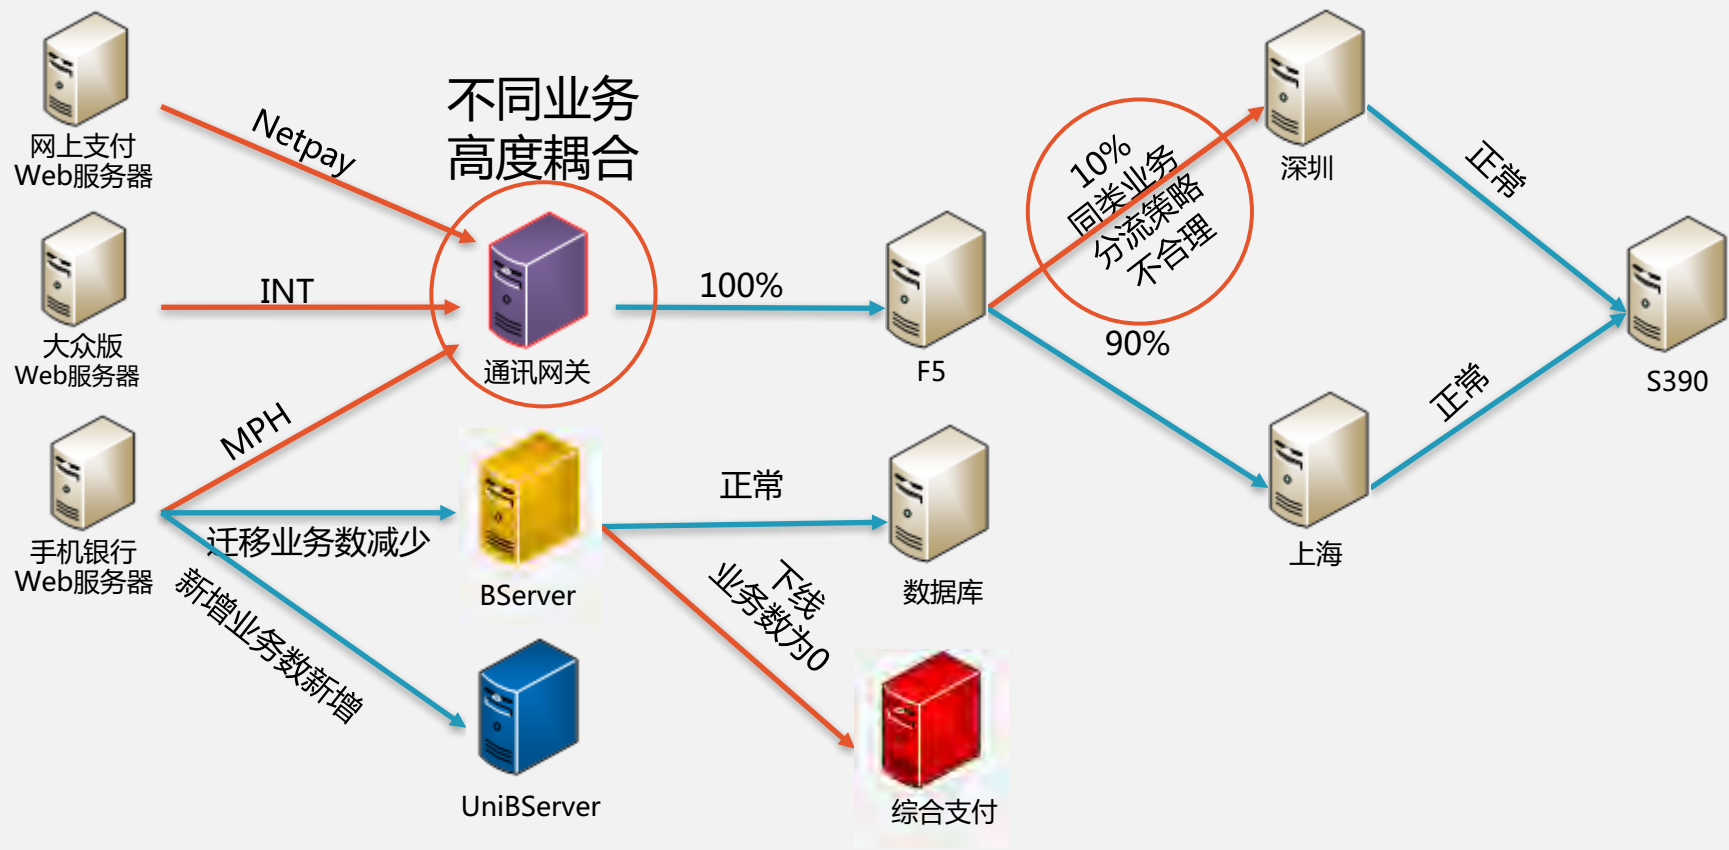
网上支付
Web服务器

Netpay

不同业务
高度耦合

大众版
Web服务器

INT

通讯网关

100%

F5

10%
同类业务
分流策略
不合理

90%

深圳

正常

S390

上海

正常

手机银行
Web服务器

MPH

迁移业务数减少

新增业务数新增

BServer

正常

数据库

下线
业务数为0

UniBServer

综合支付